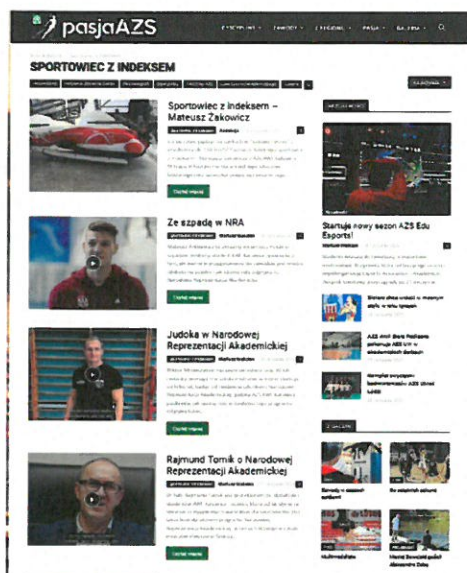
pasjaAZS

SPORTOWIEC Z INDEKSEM

Sportowiec z indeksem – Mateusz Żakowicz

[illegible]

Czytaj więcej

Ze szpadą w NRA

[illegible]

Czytaj więcej

Judoka w Narodowej Reprezentacji Akademickiej

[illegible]

Czytaj więcej

Rajmund Tomik o Narodowej Reprezentacji Akademickiej

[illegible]

Czytaj więcej

Startuje nowy sezon AZS Edu Esports!

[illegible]

AZS Esports

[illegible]